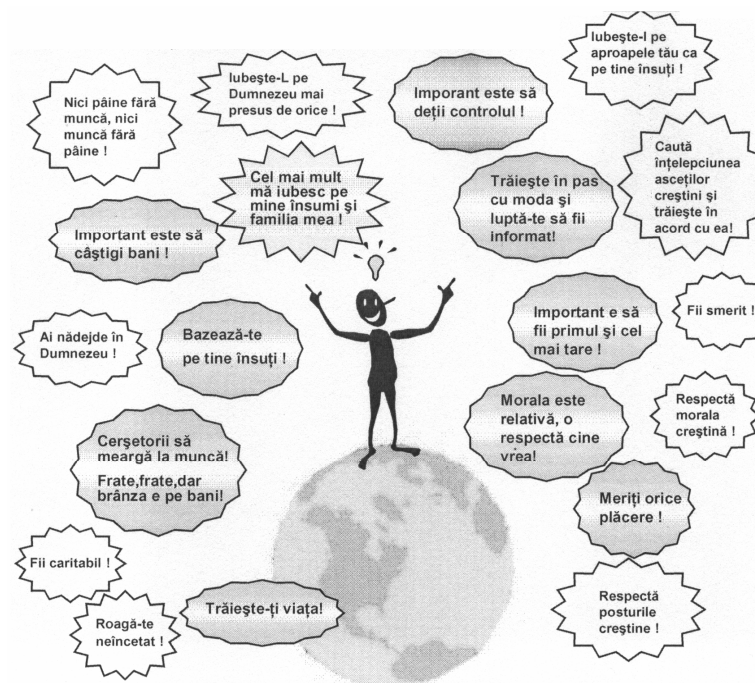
Iubeşte-l pe aproapele tău ca pe tine însuţi !

Nici pâine fără muncă, nici muncă fără pâine !

Iubeşte-L pe Dumnezeu mai presus de orice !

Imporant este să deţii controlul !

Caută înţelepciunea asceţilor creştini şi trăieşte în acord cu ea!

Cel mai mult mă iubesc pe mine însumi şi familia mea !

Trăieşte în pas cu moda şi luptă-te să fii informat!

Important este să câştigi bani !

Important e să fii primul şi cel mai tare !

Fii smerit !

Ai nădejde în Dumnezeu !

Bazează-te pe tine însuţi !

Morala este relativă, o respectă cine vrea!

Respectă morala creştină !

Cerşetorii să meargă la muncă! Frate,frate,dar brânza e pe bani!

Meriţi orice plăcere !

Fii caritabil !

Respectă posturile creştine !

Trăieşte-ţi viaţa!

Roagă-te neîncetat !